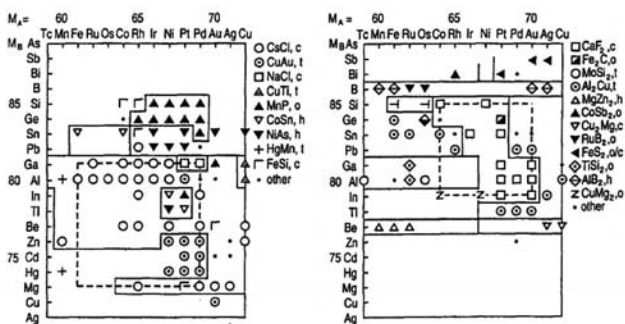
$M_A$ = 60 65 70
Tc Mn Fe Ru Os Co Rh Ir Ni Pt Pd Au Ag Cu
$M_B$ As
Sb
Bi
B
85 Si
Ge
Sn
Pb
Ga
80 Al
In
Tl
Be
Zn
75 Cd
Hg
Mg
Cu
Ag

○ CsCl, c
⊙ CuAu, t
□ NaCl, c
▲ CuTi, t
⊿ MnP, o
▽ CoSn, h
▼ NiAs, h
+ HgMn, t
⌐ FeSi, c
• other

$M_A$ = 60 65 70
Tc Mn Fe Ru Os Co Rh Ir Ni Pt Pd Au Ag Cu
$M_B$ As
Sb
Bi
B
85 Si
Ge
Sn
Pb
Ga
80 Al
In
Tl
Be
Zn
75 Cd
Hg
Mg
Cu
Ag

□ $CaF_2$,c
◪ $Fe_2C$,o
□ $MoSi_2$,t
⊙ $Al_2Cu$,t
△ $MgZn_2$,h
▲ $CoSb_2$,o
▽ $Cu_2Mg$,c
⊢ $RuB_2$,o
◀ $FeS_2$,c/c
◈ $TiSi_2$,o
⊗ $AlB_2$,h
Z $CuMg_2$,o
• other